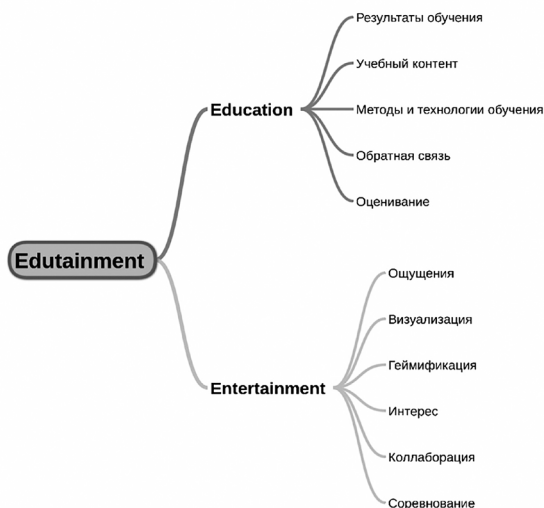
Edutainment

Education

Результаты обучения

Учебный контент

Методы и технологии обучения

Обратная связь

Оценивание

Entertainment

Ощущения

Визуализация

Геймификация

Интерес

Коллаборация

Соревнование